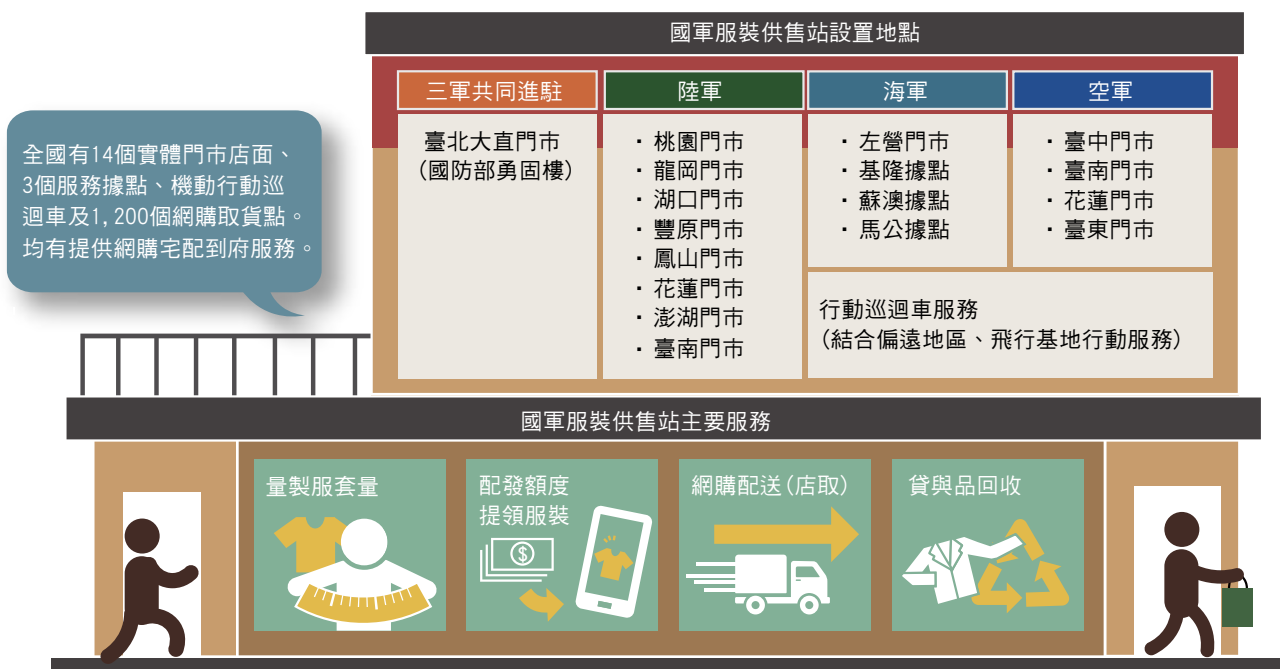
國軍服裝供售站設置地點

全國有14個實體門市店面、3個服務據點、機動行動巡迴車及1,200個網購取貨點。均有提供網購宅配到府服務。

| 三軍共同進駐 | 陸軍 | 海軍 | 空軍 |
|---|---|---|---|
| 臺北大直門市（國防部勇固樓） | ・桃園門市 ・龍岡門市 ・湖口門市 ・豐原門市 ・鳳山門市 ・花蓮門市 ・澎湖門市 ・臺南門市 | ・左營門市 ・基隆據點 ・蘇澳據點 ・馬公據點 | ・臺中門市 ・臺南門市 ・花蓮門市 ・臺東門市 |

行動巡迴車服務
（結合偏遠地區、飛行基地行動服務）

國軍服裝供售站主要服務

量製服套量

配發額度提領服裝

網購配送（店取）

貸與品回收